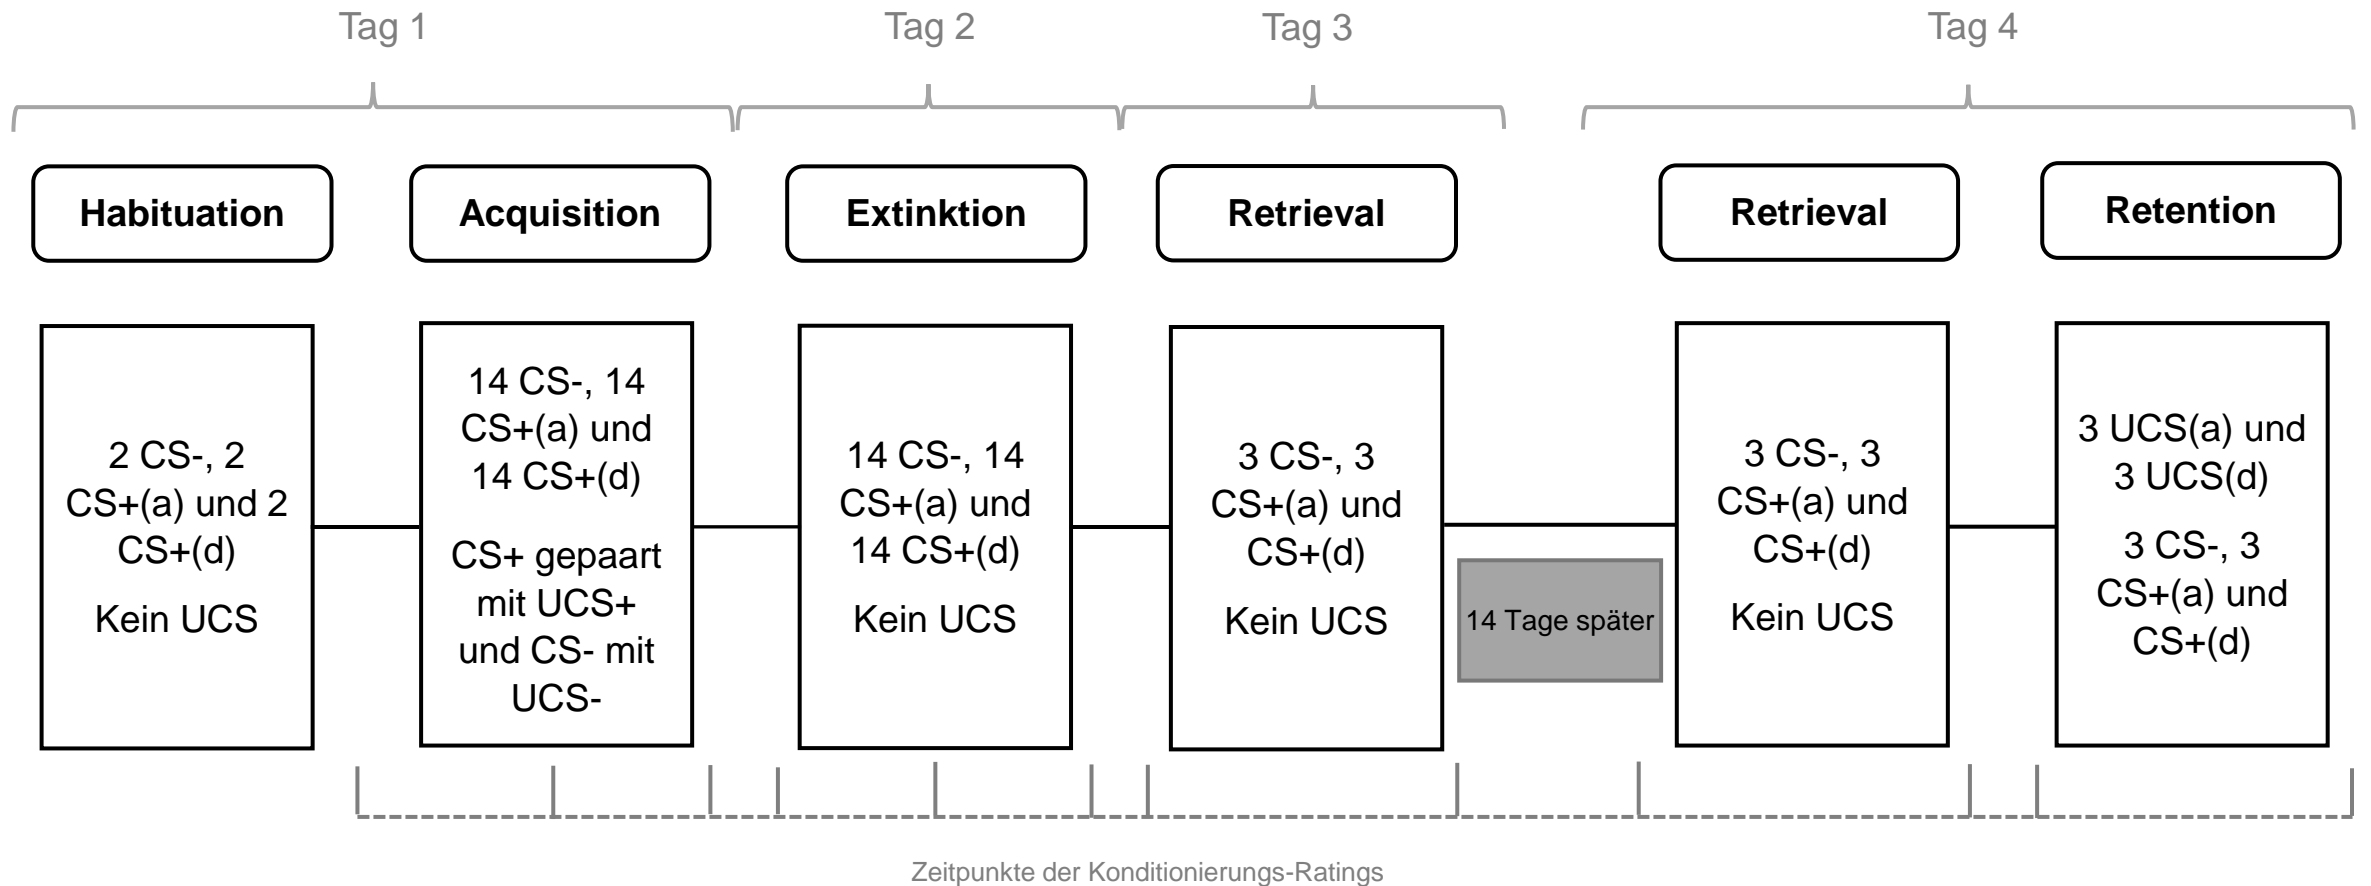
Tag 1

Tag 2

Tag 3

Tag 4

Habituation

Acquisition

Extinktion

Retrieval

Retrieval

Retention

2 CS-, 2 CS+(a) und 2 CS+(d)

Kein UCS

14 CS-, 14 CS+(a) und 14 CS+(d)

CS+ gepaart mit UCS+ und CS- mit UCS-

14 CS-, 14 CS+(a) und 14 CS+(d)

Kein UCS

3 CS-, 3 CS+(a) und CS+(d)

Kein UCS

14 Tage später

3 CS-, 3 CS+(a) und CS+(d)

Kein UCS

3 UCS(a) und 3 UCS(d)

3 CS-, 3 CS+(a) und CS+(d)

Zeitpunkte der Konditionierungs-Ratings